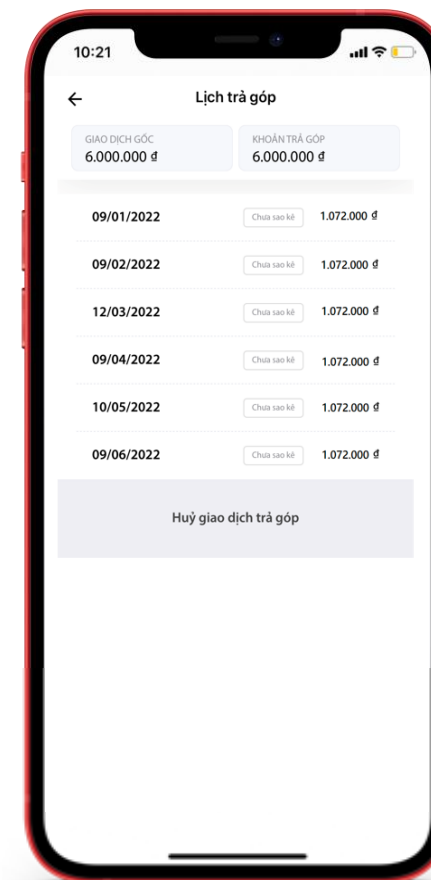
10:21

←

Lịch trả góp

GIAO DỊCH GỐC
6.000.000 ₫

KHOẢN TRẢ GÓP
6.000.000 ₫

| | | |
|---|---|---|
| 09/01/2022 | Chưa sao kê | 1.072.000 ₫ |
| 09/02/2022 | Chưa sao kê | 1.072.000 ₫ |
| 12/03/2022 | Chưa sao kê | 1.072.000 ₫ |
| 09/04/2022 | Chưa sao kê | 1.072.000 ₫ |
| 10/05/2022 | Chưa sao kê | 1.072.000 ₫ |
| 09/06/2022 | Chưa sao kê | 1.072.000 ₫ |

Huỷ giao dịch trả góp